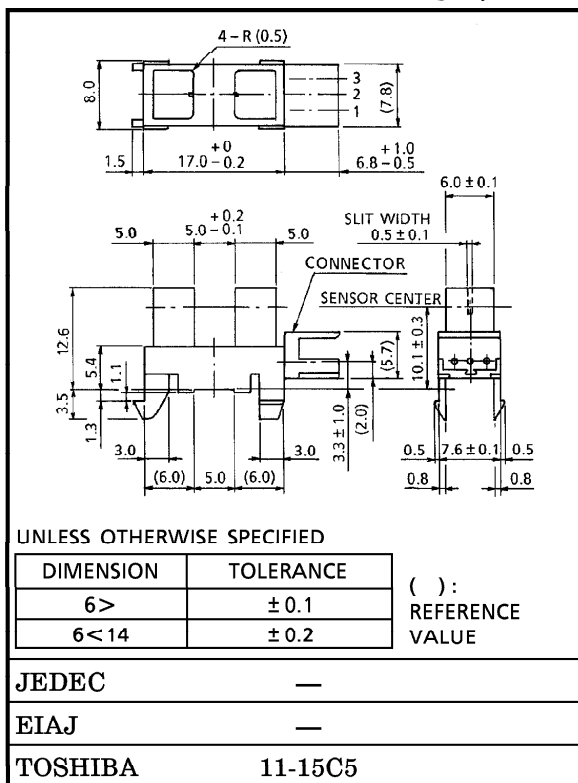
4 – R (0.5)

8.0

3
2
1

(7.8)

1.5 $17.0^{+0}_{-0.2}$ $6.8^{+1.0}_{-0.5}$

6.0 ± 0.1

5.0 $5.0^{+0.2}_{-0.1}$ 5.0

SLIT WIDTH
0.5 ± 0.1

CONNECTOR

SENSOR CENTER

12.6

5.4

1.1

3.5

1.3

(5.7)

10.1 ± 0.3

3.3 ± 1.0

(2.0)

3.0 3.0

(6.0) 5.0 (6.0)

0.5 7.6 ± 0.1 0.5

0.8 0.8

UNLESS OTHERWISE SPECIFIED

| DIMENSION | TOLERANCE |
|---|---|
| 6 > | ± 0.1 |
| 6 < 14 | ± 0.2 |

( ) :
REFERENCE
VALUE

| JEDEC | — |
|---|---|
| EIAJ | — |
| TOSHIBA | 11-15C5 |